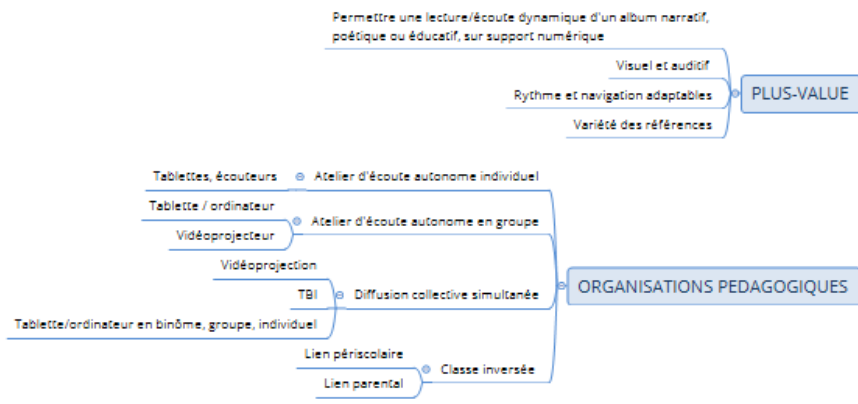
PLUS-VALUE

Permettre une lecture/écoute dynamique d'un album narratif, poétique ou éducatif, sur support numérique

Visuel et auditif

Rythme et navigation adaptables

Variété des références

ORGANISATIONS PEDAGOGIQUES

Atelier d'écoute autonome individuel

Tablettes, écouteurs

Atelier d'écoute autonome en groupe

Tablette / ordinateur

Vidéoprojecteur

Diffusion collective simultanée

Vidéoprojection

TBI

Tablette/ordinateur en binôme, groupe, individuel

Classe inversée

Lien périscolaire

Lien parental